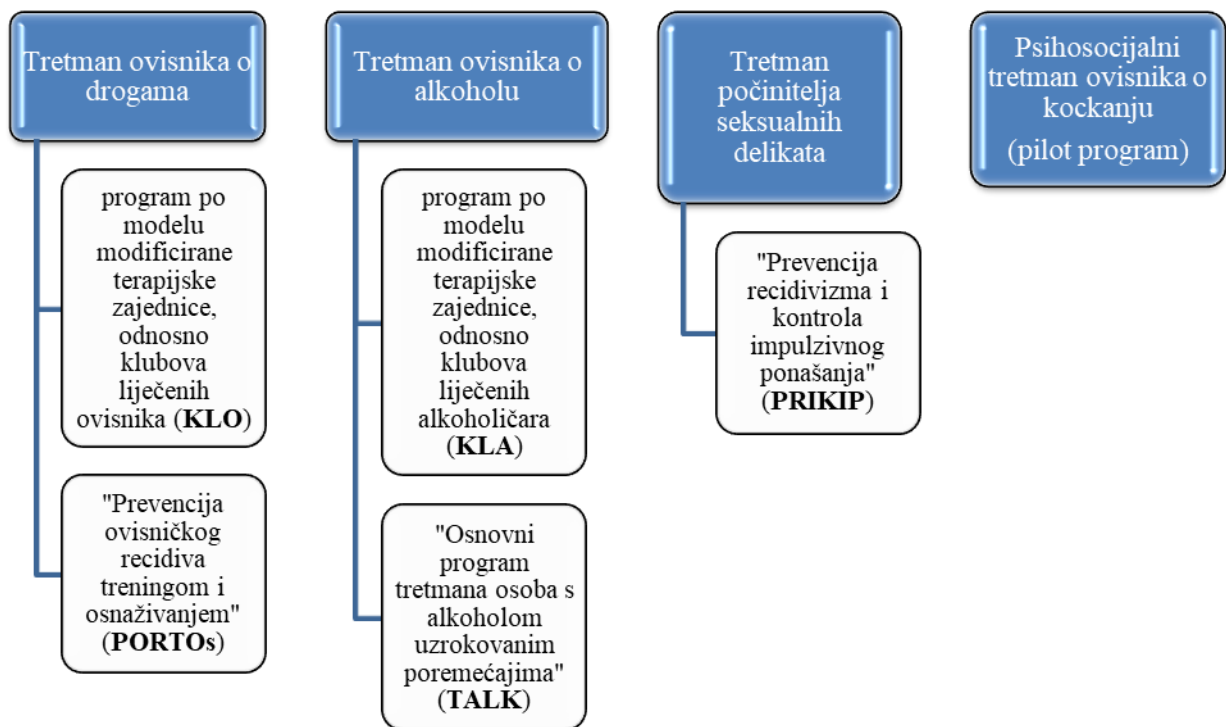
Tretman ovisnika o drogama

program po modelu modificirane terapijske zajednice, odnosno klubova liječenih ovisnika (**KLO**)

"Prevencija ovisničkog recidiva treningom i osnaživanjem" (**PORTOs**)

Tretman ovisnika o alkoholu

program po modelu modificirane terapijske zajednice, odnosno klubova liječenih alkoholičara (**KLA**)

"Osnovni program tretmana osoba s alkoholom uzrokovanim poremećajima" (**TALK**)

Tretman počinitelja seksualnih delikata

"Prevencija recidivizma i kontrola impulzivnog ponašanja" (**PRIKIP**)

Psihosocijalni tretman ovisnika o kockanju (pilot program)